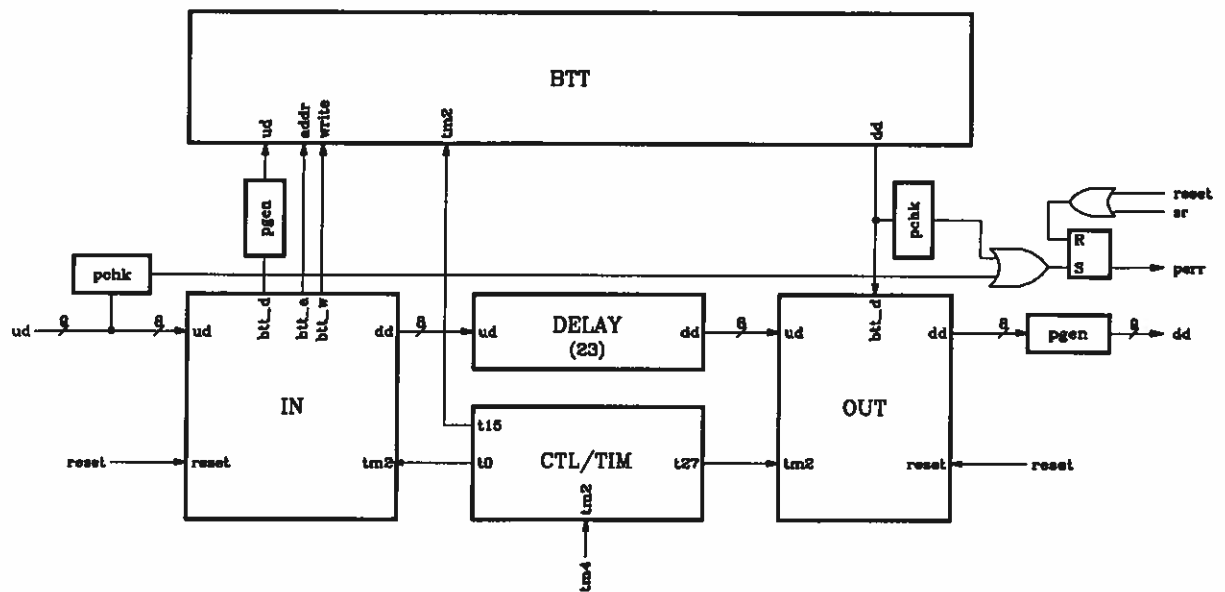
BTT

ud addr write tm2 dd

pgen

pchk

reset
sr

R
S

perr

pchk

ud 9 9 ud btt_d btt_a btt_w dd 9 ud DELAY (23) dd 9 ud btt_d dd 9 pgen 9 dd

IN

OUT

t15

reset reset tm2 t0 CTL/TIM t27 tm2 reset reset

tm2

tm4